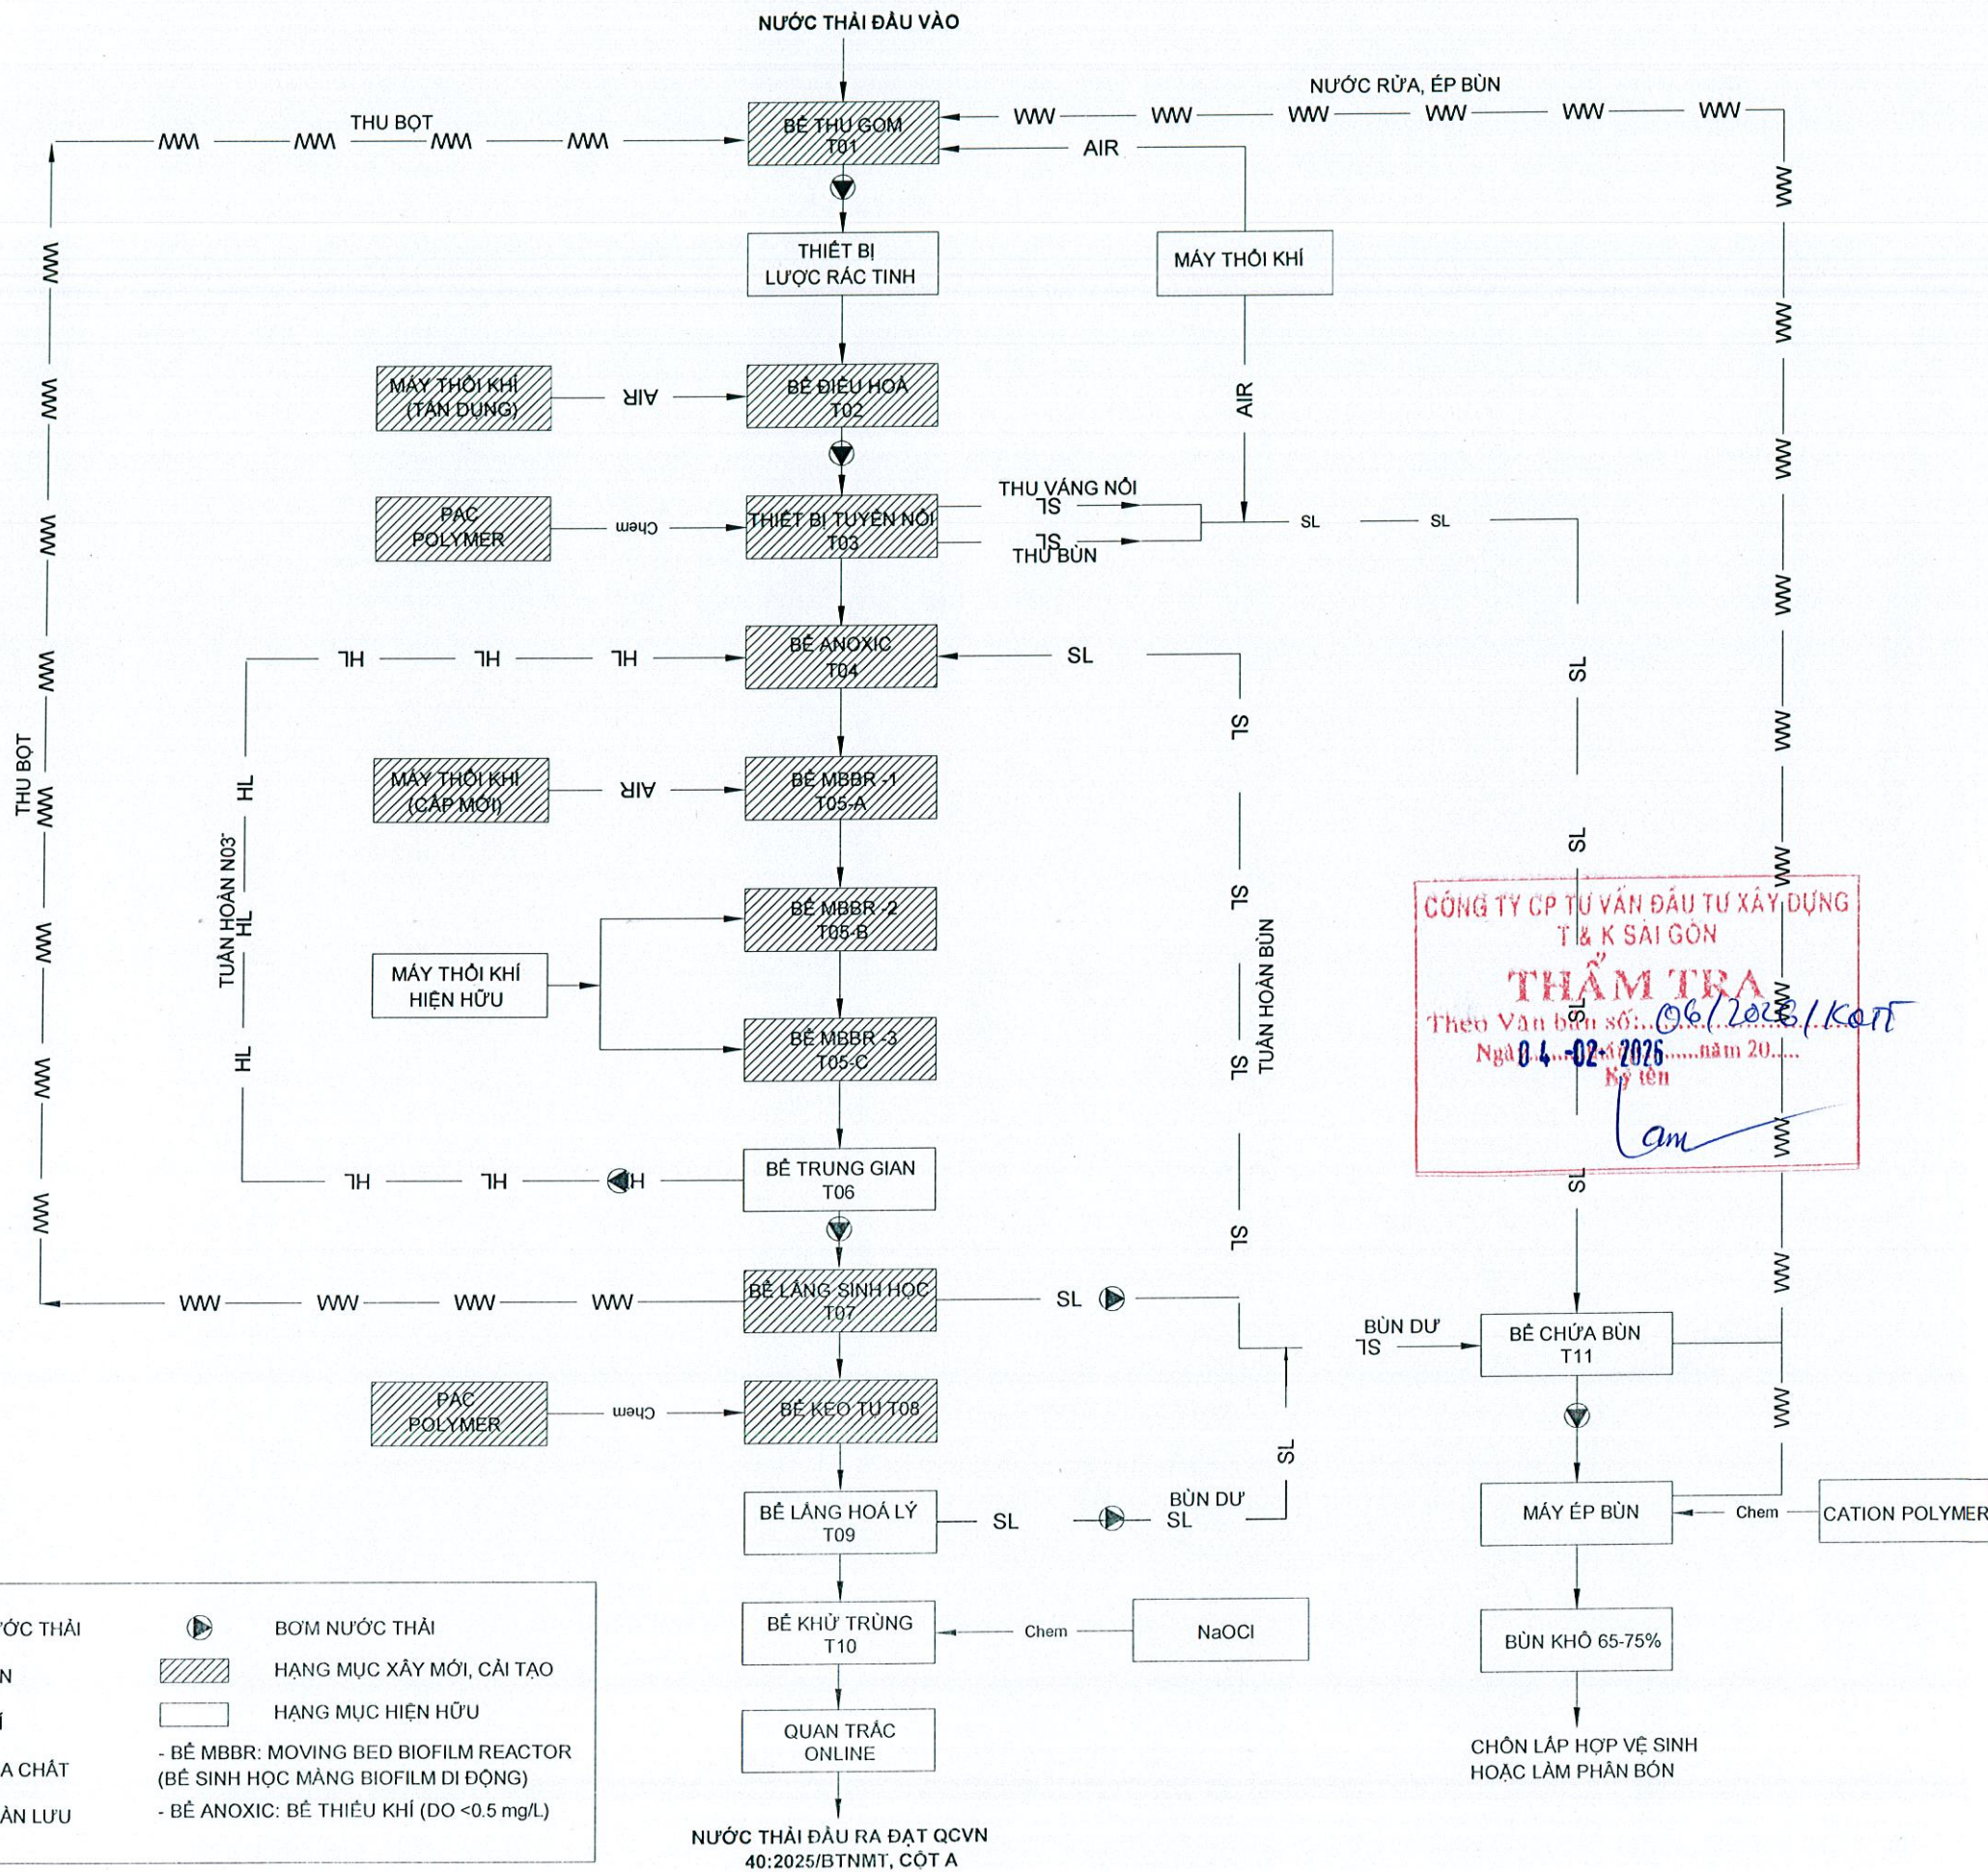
NƯỚC THẢI ĐẦU VÀO

BỂ THU GOM
T01

THU BỌT

NƯỚC RỬA, ÉP BÙN

AIR

THIẾT BỊ
LƯỢC RÁC TINH

MÁY THỔI KHÍ

MÁY THỔI KHÍ
(TẬN DỤNG)

AIR

BỂ ĐIỀU HOÀ
T02

AIR

PAC
POLYMER

Chem

THIẾT BỊ TUYỂN NỔI
T03

THU VÁNG NỔI

THU BÙN

SL

BỂ ANOXIC
T04

HL

SL

MÁY THỔI KHÍ
(CẤP MỚI)

AIR

BỂ MBBR -1
T05-A

THU BỌT

TUẦN HOÀN N03⁻

BỂ MBBR -2
T05-B

MÁY THỔI KHÍ
HIỆN HỮU

BỂ MBBR -3
T05-C

TUẦN HOÀN BÙN

CÔNG TY CP TƯ VẤN ĐẦU TƯ XÂY DỰNG
T & K SÀI GÒN
THẨM TRA
Theo Văn bản số: 06/2023/KQTT
Ngày 04-02-2026 ......năm 20.....
Ký tên
Lam

BỂ TRUNG GIAN
T06

BỂ LẮNG SINH HỌC
T07

WW

SL

BÙN DƯ
SL

BỂ CHỨA BÙN
T11

PAC
POLYMER

Chem

BỂ KEO TỤ T08

BỂ LẮNG HOÁ LÝ
T09

SL

BÙN DƯ
SL

MÁY ÉP BÙN

Chem

CATION POLYMER

ỚC THẢI
N
Í
A CHẤT
ÀN LƯU

BƠM NƯỚC THẢI
HẠNG MỤC XÂY MỚI, CẢI TẠO
HẠNG MỤC HIỆN HỮU
- BỂ MBBR: MOVING BED BIOFILM REACTOR
(BỂ SINH HỌC MÀNG BIOFILM DI ĐỘNG)
- BỂ ANOXIC: BỂ THIẾU KHÍ (DO <0.5 mg/L)

BỂ KHỬ TRÙNG
T10

Chem

NaOCl

BÙN KHÔ 65-75%

QUAN TRẮC
ONLINE

CHÔN LẤP HỢP VỆ SINH
HOẶC LÀM PHÂN BÓN

NƯỚC THẢI ĐẦU RA ĐẠT QCVN
40:2025/BTNMT, CỘT A